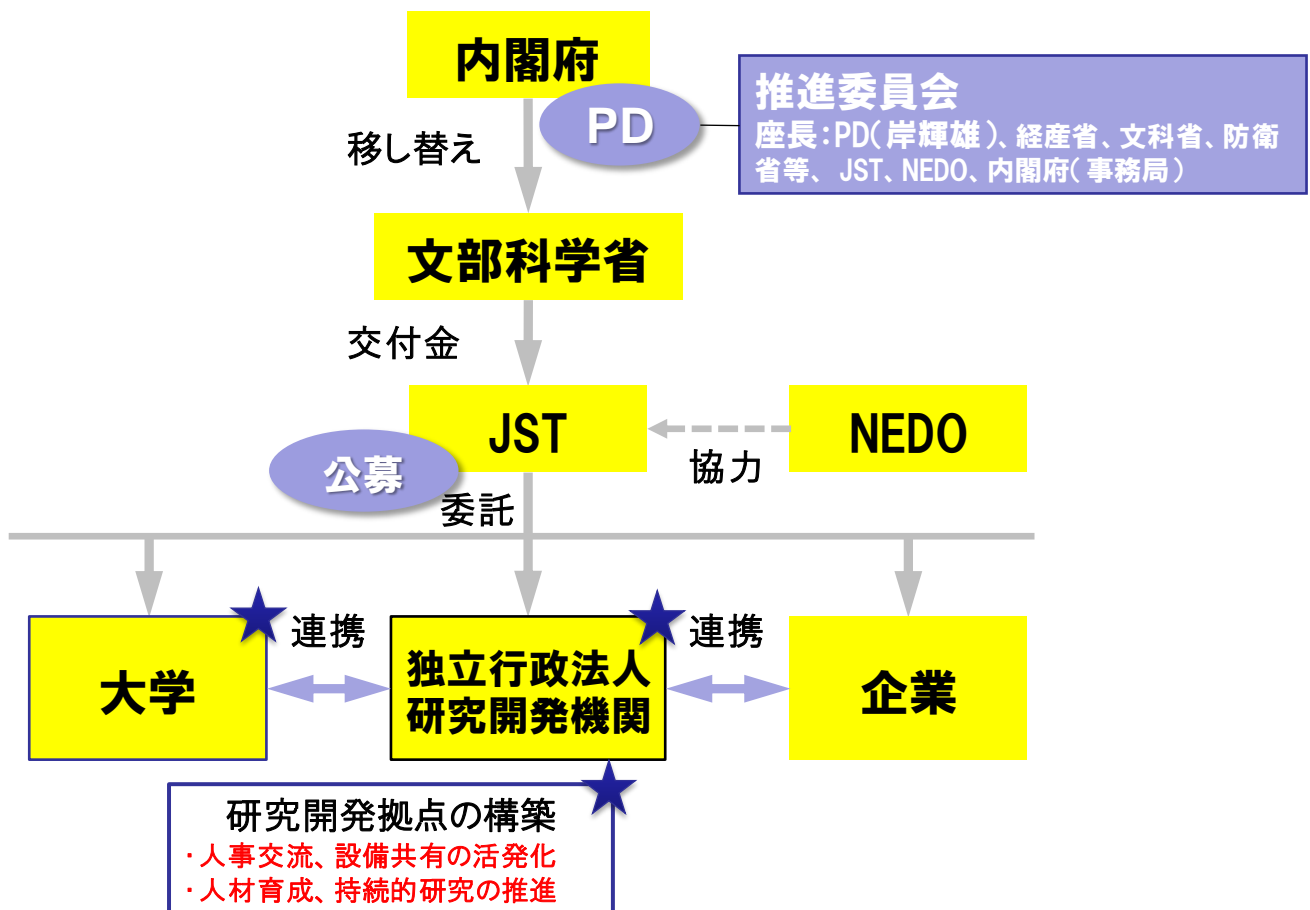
内閣府

PD

推進委員会
座長:PD(岸輝雄)、経産省、文科省、防衛省等、 JST、NEDO、内閣府(事務局)

移し替え

文部科学省

交付金

JST

NEDO

協力

公募

委託

連携

連携

大学

独立行政法人
研究開発機関

企業

研究開発拠点の構築
・人事交流、設備共有の活発化
・人材育成、持続的研究の推進